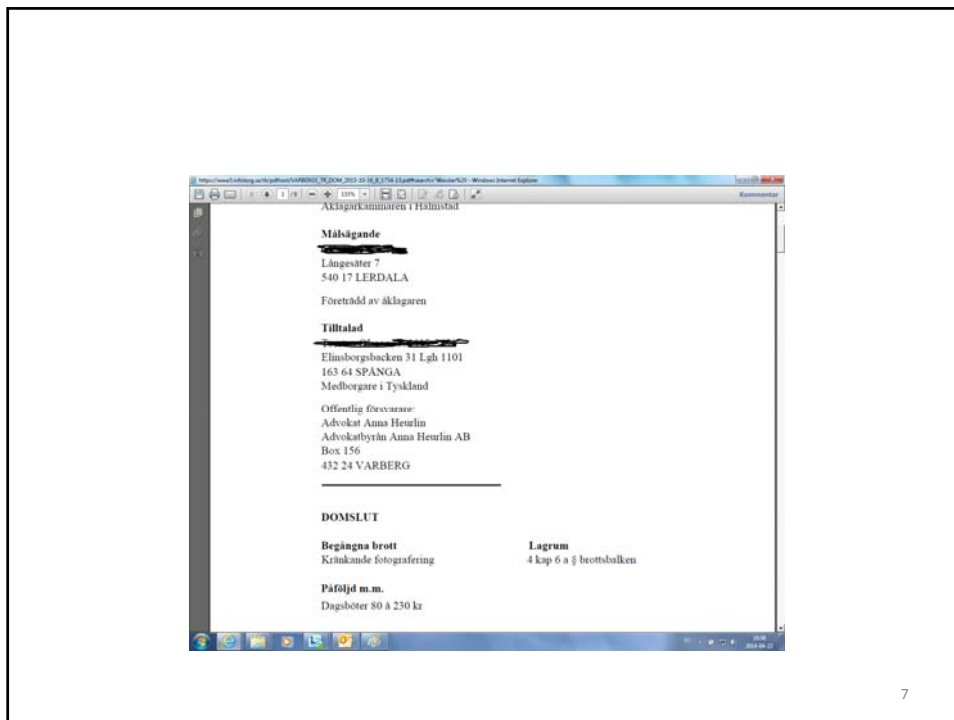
Åklagarkammaren i Halmstad

Målsägande
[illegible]
Långesäter 7
540 17 LERDALA

Företrädd av åklagaren

Tilltalad
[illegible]
Elinsborgsbacken 31 Lgh 1101
163 64 SPÅNGA
Medborgare i Tyskland

Offentlig försvarare:
Advokat Anna Heurlin
Advokatbyrån Anna Heurlin AB
Box 156
432 24 VARBERG

DOMSLUT

| Begångna brott | Lagrum |
|---|---|
| Kränkande fotografering | 4 kap 6 a § brottsbalken |

Påföljd m.m.
Dagsböter 80 à 230 kr

Kommentar

7